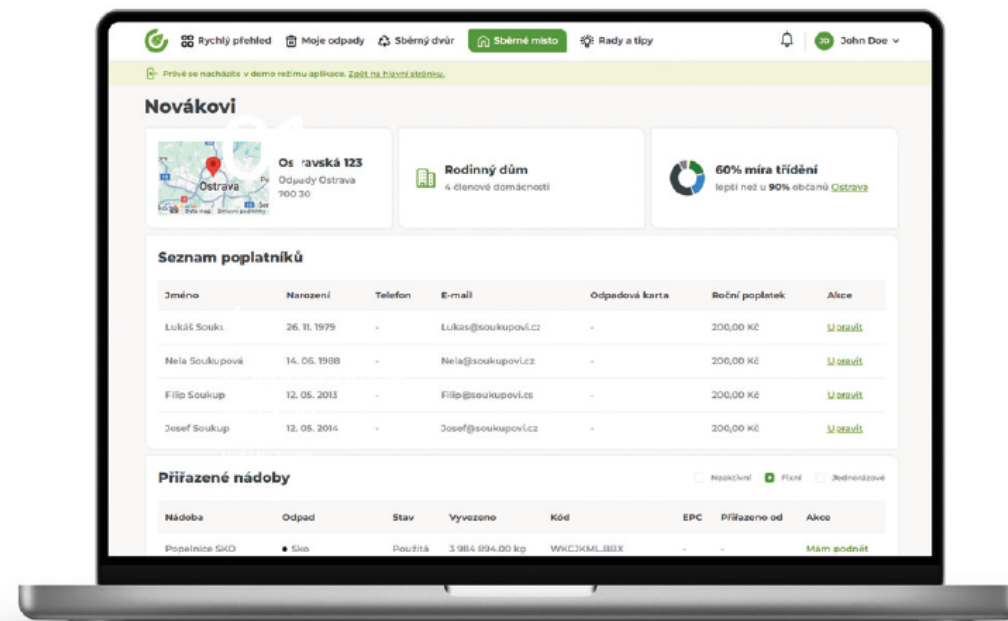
Rychlý přehled Moje odpady Sběrný dvůr Sběrné místo Rady a tipy JD John Doe

Právě se nacházíte v demo režimu aplikace. Zpět na hlavní stránku.

Novákovi

Ostrava

Os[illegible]ravská 123
Odpady Ostrava
700 30

Rodinný dům
4 členové domácnosti

60% míra třídění
lepší než u 90% občanů Ostrava

Seznam poplatníků

| Jméno | Narození | Telefon | E-mail | Odpadová karta | Roční poplatek | Akce |
|---|---|---|---|---|---|---|
| Lukáš Souk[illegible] | 26. 11. 1979 | - | Lukas@soukupovi.cz | - | 200,00 Kč | Upravit |
| Nela Soukupová | 14. 06. 1988 | - | Nela@soukupovi.cz | - | 200,00 Kč | Upravit |
| Filip Soukup | 12. 05. 2013 | - | Filip@soukupovi.cs | - | 200,00 Kč | Upravit |
| Josef Soukup | 12. 05. 2014 | - | Josef@soukupovi.cz | - | 200,00 Kč | Upravit |

Přiřazené nádoby

Neaktivní Fixní Jednorázové

| Nádoba | Odpad | Stav | Vyvezeno | Kód | EPC | Přiřazeno od | Akce |
|---|---|---|---|---|---|---|---|
| Popelnice SKO | Sko | Použitá | 3 984 894,00 kg | WKCJKML.BBX | - | - | Mám podnět |